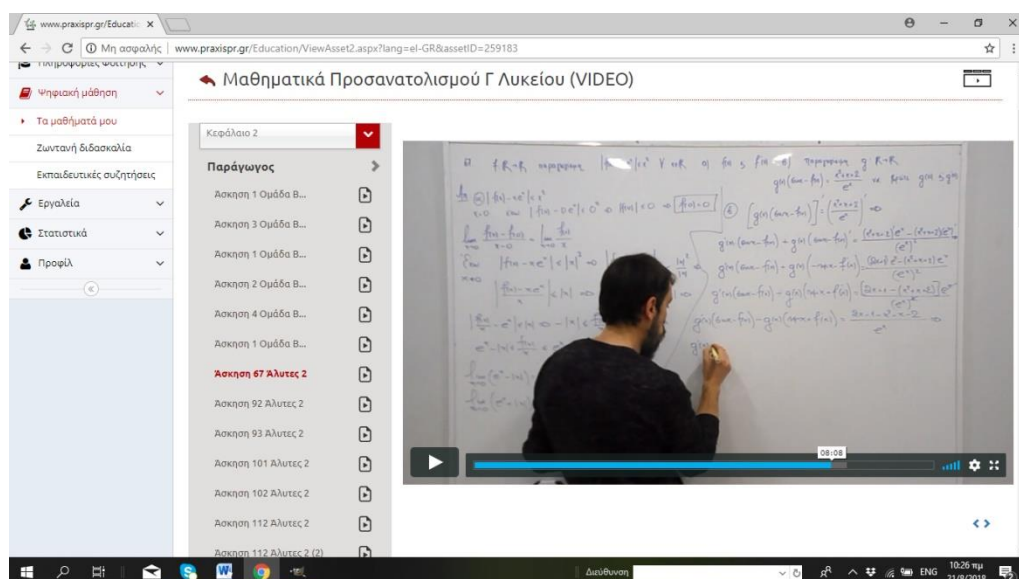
www.praxispr.gr/Educatio ×

Μη ασφαλής | www.praxispr.gr/Education/ViewAsset2.aspx?lang=el-GR&assetID=259183

Πληροφορίες Φοίτησης

Ψηφιακή μάθηση

Τα μαθήματά μου

Ζωντανή διδασκαλία

Εκπαιδευτικές συζητήσεις

Εργαλεία

Στατιστικά

Προφίλ

Μαθηματικά Προσανατολισμού Γ Λυκείου (VIDEO)

Κεφάλαιο 2

Παράγωγος

Άσκηση 1 Ομάδα Β...

Άσκηση 3 Ομάδα Β...

Άσκηση 1 Ομάδα Β...

Άσκηση 2 Ομάδα Β...

Άσκηση 4 Ομάδα Β...

Άσκηση 1 Ομάδα Β...

Άσκηση 67 Άλυτες 2

Άσκηση 92 Άλυτες 2

Άσκηση 93 Άλυτες 2

Άσκηση 101 Άλυτες 2

Άσκηση 102 Άλυτες 2

Άσκηση 112 Άλυτες 2

Άσκηση 112 Άλυτες 2 (2)

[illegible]

08:08

Διεύθυνση

ENG 10:26 πμ 21/8/2018